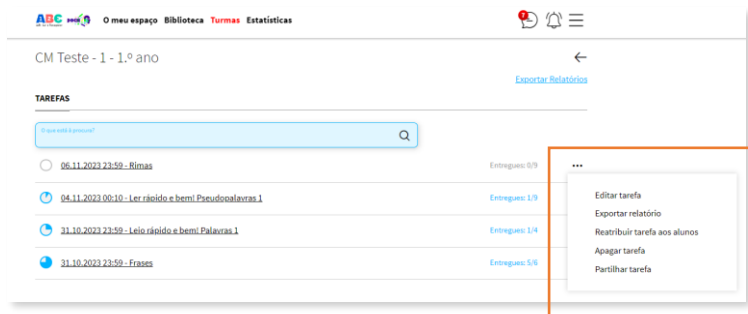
ABC

O meu espaço Biblioteca Turmas Estatísticas

1

CM Teste - 1 - 1.º ano

Exportar Relatórios

TAREFAS

O que está à procura?

06.11.2023 23:59 - Rimas

Entregues: 0/9

04.11.2023 00:10 - Ler rápido e bem! Pseudopalavras 1

Entregues: 1/9

31.10.2023 23:59 - Leio rápido e bem! Palavras 1

Entregues: 1/4

31.10.2023 23:59 - Frases

Entregues: 5/6

•••

Editar tarefa

Exportar relatório

Reatribuir tarefa aos alunos

Apagar tarefa

Partilhar tarefa